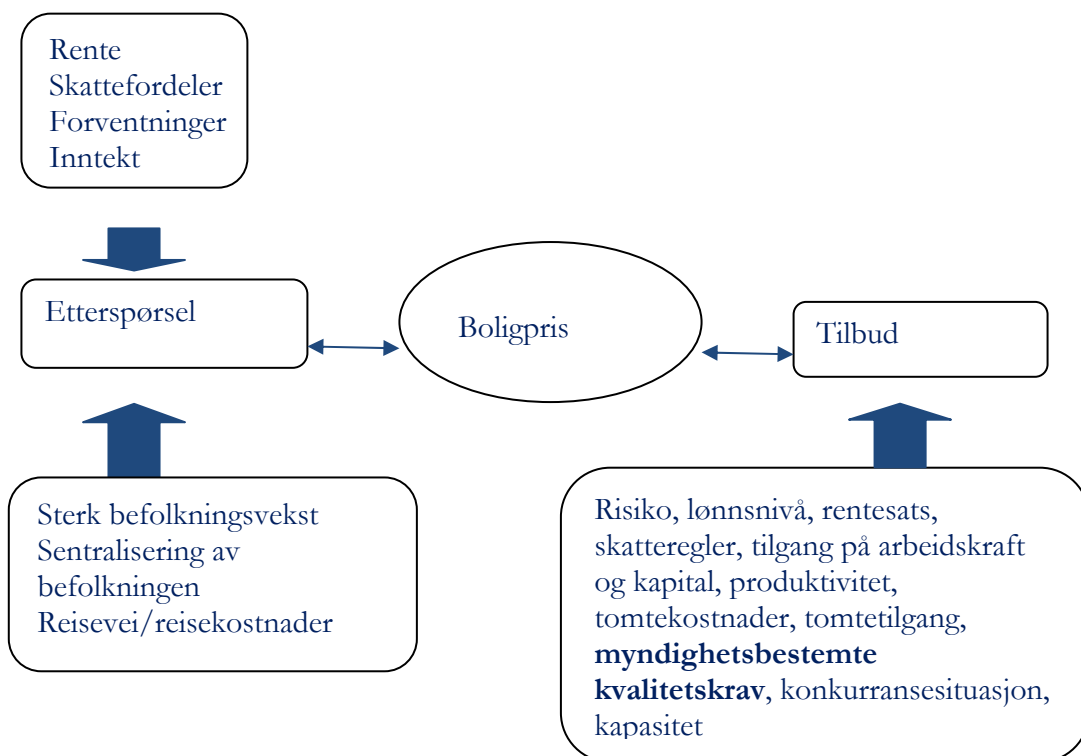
Rente
Skattefordeler
Forventninger
Inntekt

Etterspørsel

Boligpris

Tilbud

Sterk befolkningsvekst
Sentralisering av befolkningen
Reisevei/reisekostnader

Risiko, lønnsnivå, rentesats, skatteregler, tilgang på arbeidskraft og kapital, produktivitet, tomtekostnader, tomtetilgang, **myndighetsbestemte kvalitetskrav**, konkurransesituasjon, kapasitet